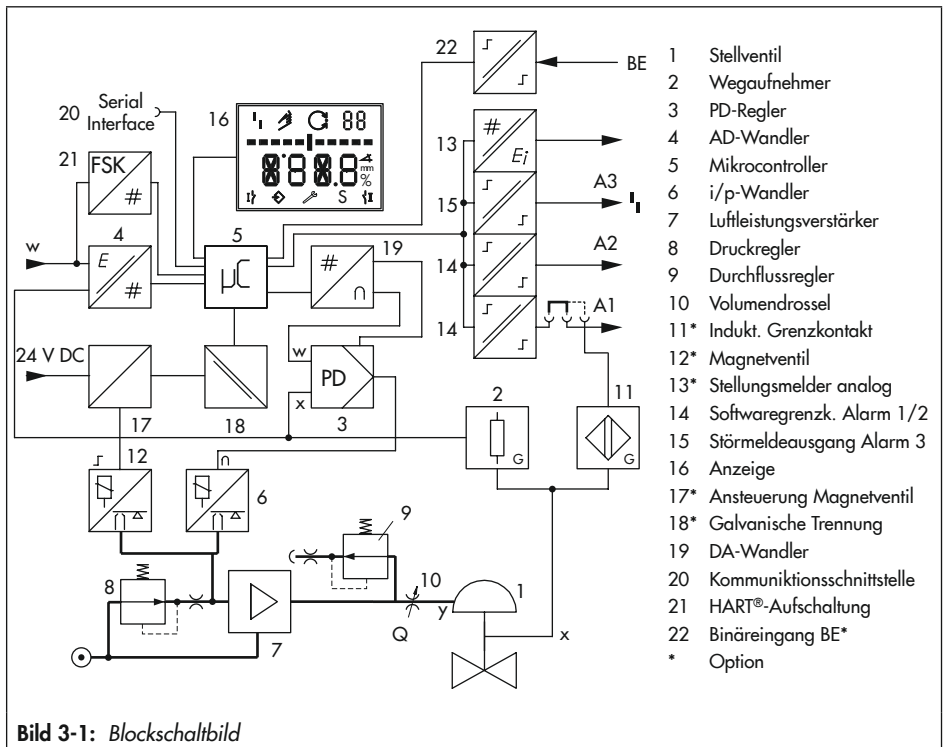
22
BE
20 Serial Interface
16
88
888.8
mm
%
S
21 FSK
#
4
E
#
w
5
μC
19
#
∩
13
#
$E_i$
15
A3
14
A2
14
A1
24 V DC
w
PD
x
3
17
18
2
G
11
G
12
6
9
8
10
y
Q
1
x
7

1 Stellventil
2 Wegaufnehmer
3 PD-Regler
4 AD-Wandler
5 Mikrocontroller
6 i/p-Wandler
7 Luftleistungsverstärker
8 Druckregler
9 Durchflussregler
10 Volumendrossel
11* Indukt. Grenzkontakt
12* Magnetventil
13* Stellungsmelder analog
14 Softwaregrenzk. Alarm 1/2
15 Störmeldeausgang Alarm 3
16 Anzeige
17* Ansteuerung Magnetventil
18* Galvanische Trennung
19 DA-Wandler
20 Kommuniktionsschnittstelle
21 HART®-Aufschaltung
22 Binäreingang BE*
* Option

Bild 3-1: Blockschaltbild